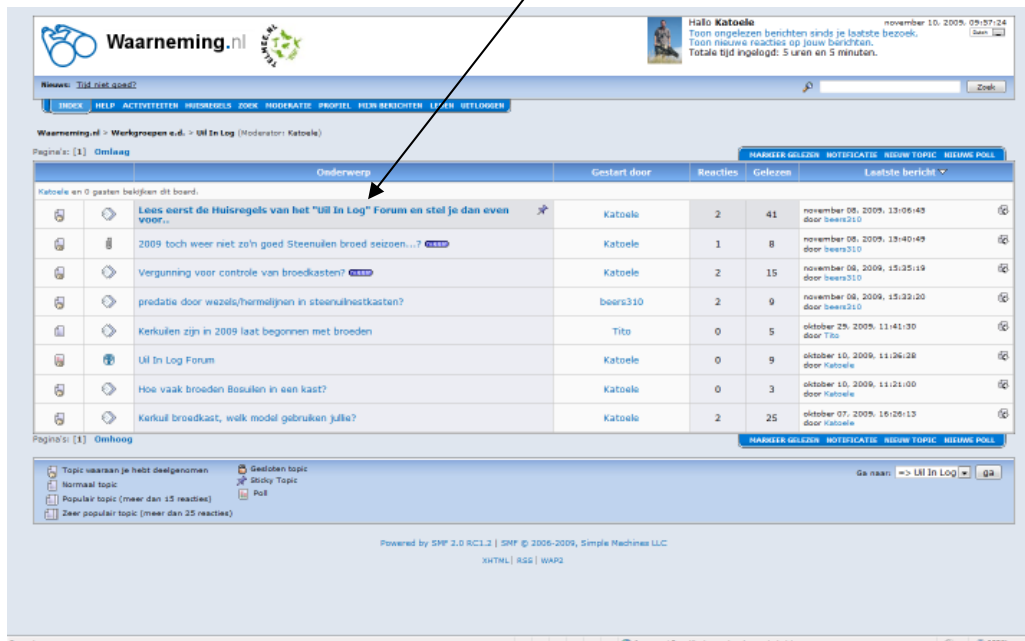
Waarneming.nl

Hallo Katoele
november 10, 2009, 09:57:24
Toon ongelezen berichten sinds je laatste bezoek.
Toon nieuwe reacties op jouw berichten.
Totale tijd ingelogd: 5 uren en 5 minuten.

Nieuws: Tijd niet goed?

Zoek

INDEX HELP ACTIVITEITEN HUISREGELS ZOEK MODERATIE PROFIEL MIJN BERICHTEN LEDEN UITLOGGEN

Waarneming.nl > Werkgroepen e.d. > Uil In Log (Moderator: Katoele)

Pagina's: [1] Omlaag

MARKEER GELEZEN NOTIFICATIE NIEUW TOPIC NIEUWE POLL

| | | Onderwerp | Gestart door | Reacties | Gelezen | Laatste bericht |
|---|---|---|---|---|---|---|
| Katoele en 0 gasten bekijken dit board. | | | | | | |
| | | Lees eerst de Huisregels van het "Uil In Log" Forum en stel je dan even voor.. | Katoele | 2 | 41 | november 08, 2009, 13:06:45 door beers310 |
| | | 2009 toch weer niet zo'n goed Steenuilen broed seizoen...? | Katoele | 1 | 8 | november 08, 2009, 13:40:49 door beers310 |
| | | Vergunning voor controle van broedkasten? | Katoele | 2 | 15 | november 08, 2009, 15:35:19 door beers310 |
| | | predatie door wezels/hermelijnen in steenuilnestkasten? | beers310 | 2 | 9 | november 08, 2009, 15:32:20 door beers310 |
| | | Kerkuilen zijn in 2009 laat begonnen met broeden | Tito | 0 | 5 | oktober 29, 2009, 11:41:30 door Tito |
| | | Uil In Log Forum | Katoele | 0 | 9 | oktober 10, 2009, 11:26:28 door Katoele |
| | | Hoe vaak broeden Bosuilen in een kast? | Katoele | 0 | 3 | oktober 10, 2009, 11:21:00 door Katoele |
| | | Kerkuil broedkast, welk model gebruiken jullie? | Katoele | 2 | 25 | oktober 07, 2009, 16:26:13 door Katoele |

Pagina's: [1] Omhoog

MARKEER GELEZEN NOTIFICATIE NIEUW TOPIC NIEUWE POLL

Topic waaraan je hebt deelgenomen
Normaal topic
Populair topic (meer dan 15 reacties)
Zeer populair topic (meer dan 25 reacties)
Gesloten topic
Sticky Topic
Poll

Ga naar: => Uil In Log ga

Powered by SMF 2.0 RC1.2 | SMF © 2006-2009, Simple Machines LLC
XHTML | RSS | WAP2